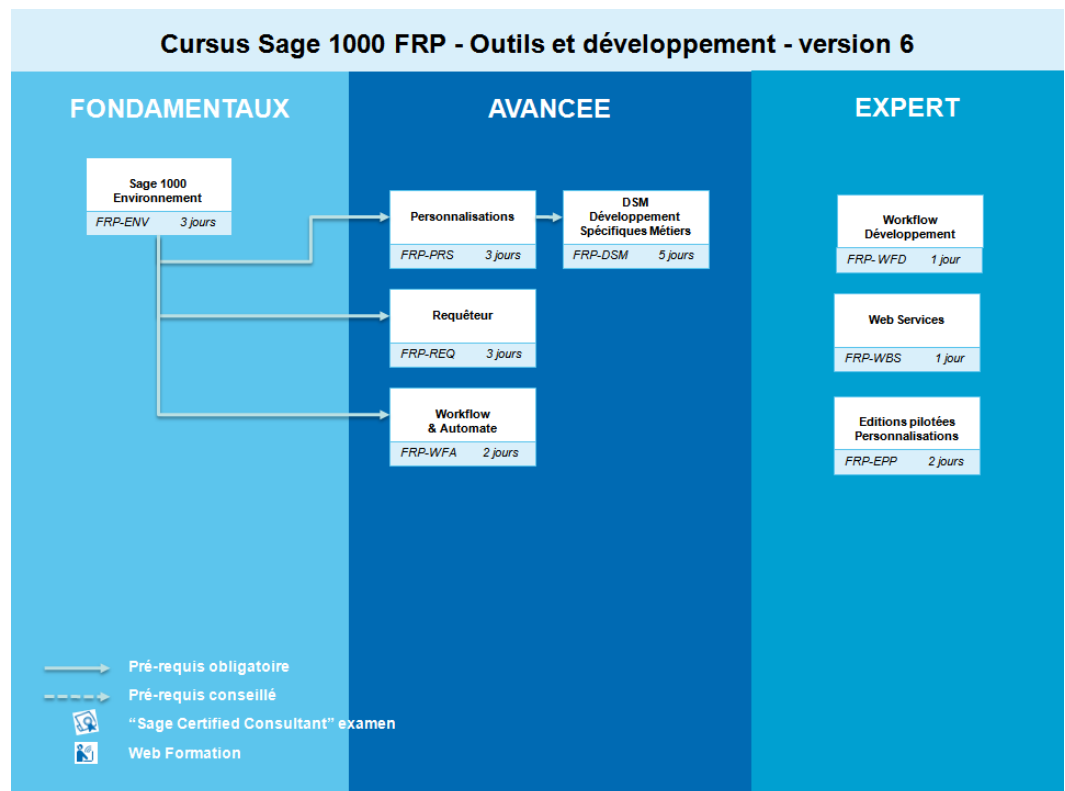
Cursus Sage 1000 FRP - Outils et développement - version 6

FONDAMENTAUX

Sage 1000 Environnement
FRP-ENV 3 jours

AVANCEE

Personnalisations
FRP-PRS 3 jours

DSM Développement Spécifiques Métiers
FRP-DSM 5 jours

Requêteur
FRP-REQ 3 jours

Workflow & Automate
FRP-WFA 2 jours

EXPERT

Workflow Développement
FRP- WFD 1 jour

Web Services
FRP-WBS 1 jour

Editions pilotées Personnalisations
FRP-EPP 2 jours

Pré-requis obligatoire
Pré-requis conseillé
“Sage Certified Consultant” examen
Web Formation